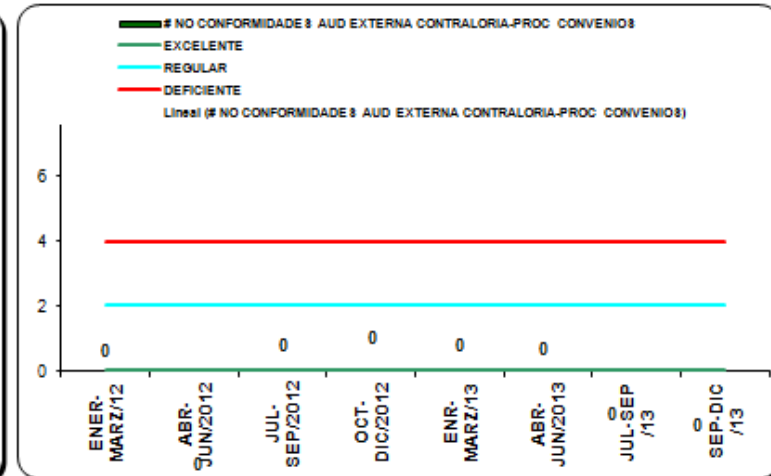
# NO CONFORMIDADE 8 AUD EXTERNA CONTRALORIA-PROC CONVENIO8
EXCELENTE
REGULAR
DEFICIENTE
Lineal (# NO CONFORMIDADE 8 AUD EXTERNA CONTRALORIA-PROC CONVENIO8)

6
4
2
0

0
0
0
0
0
0
0
0

ENER-MARZ/12
ABR-JUN/2012
JUL-SEP/2012
OCT-DIC/2012
ENR-MARZ/13
ABR-JUN/2013
JUL-SEP /13
SEP-DIC /13